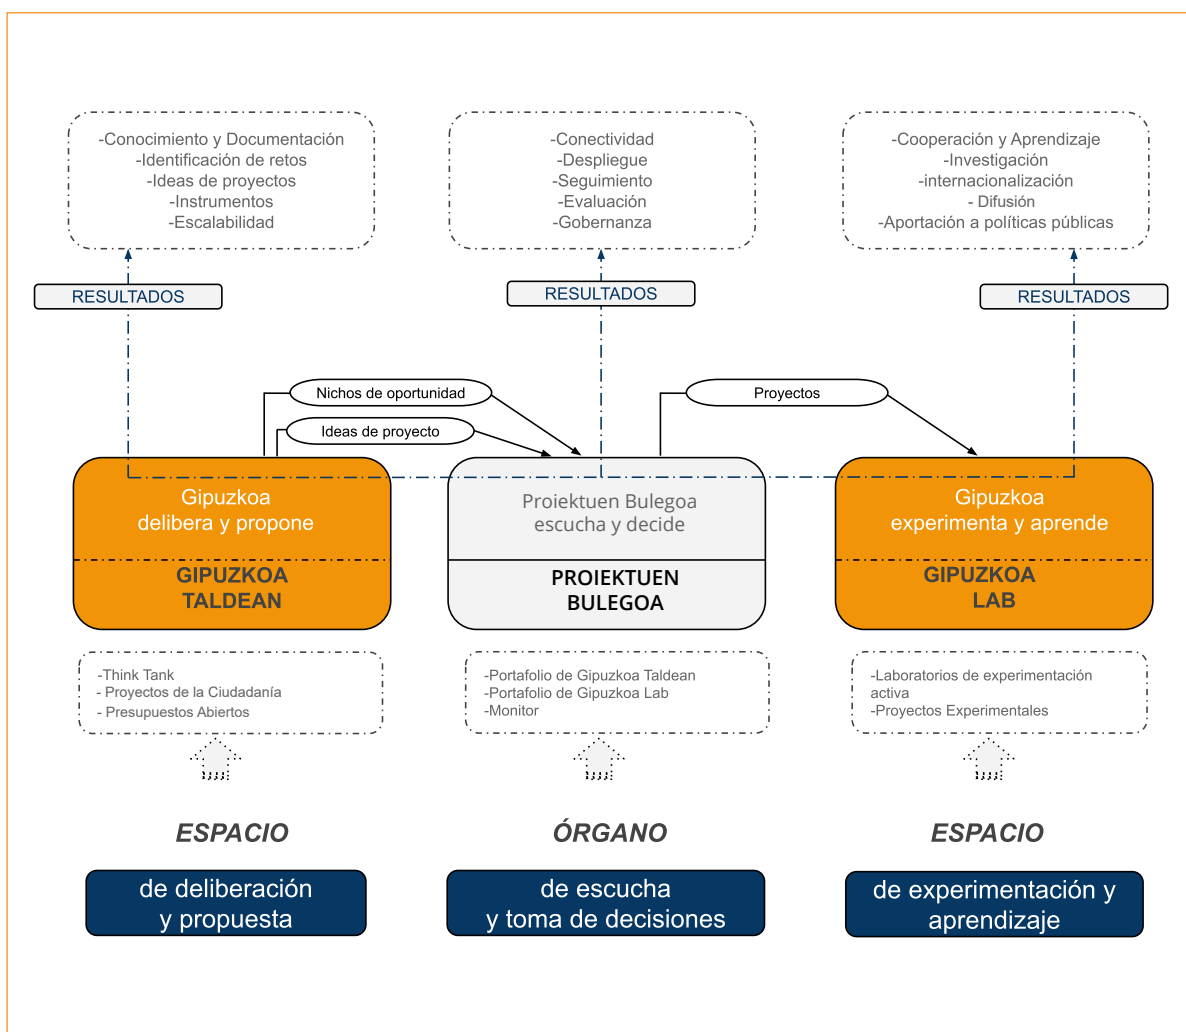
-Conocimiento y Documentación
-Identificación de retos
-Ideas de proyectos
-Instrumentos
-Escalabilidad

-Conectividad
-Despliegue
-Seguimiento
-Evaluación
-Gobernanza

-Cooperación y Aprendizaje
-Investigación
-internacionalización
- Difusión
-Aportación a políticas públicas

RESULTADOS

RESULTADOS

RESULTADOS

Nichos de oportunidad

Ideas de proyecto

Proyectos

Gipuzkoa
delibera y propone

GIPUZKOA
TALDEAN

Proiektuen Bulegoa
escucha y decide

PROIEKTUEN
BULEGOA

Gipuzkoa
experimenta y aprende

GIPUZKOA
LAB

-Think Tank
- Proyectos de la Ciudadanía
- Presupuestos Abiertos

-Portafolio de Gipuzkoa Taldean
-Portafolio de Gipuzkoa Lab
-Monitor

-Laboratorios de experimentación activa
-Proyectos Experimentales

ESPACIO

ÓRGANO

ESPACIO

de deliberación
y propuesta

de escucha
y toma de decisiones

de experimentación y
aprendizaje